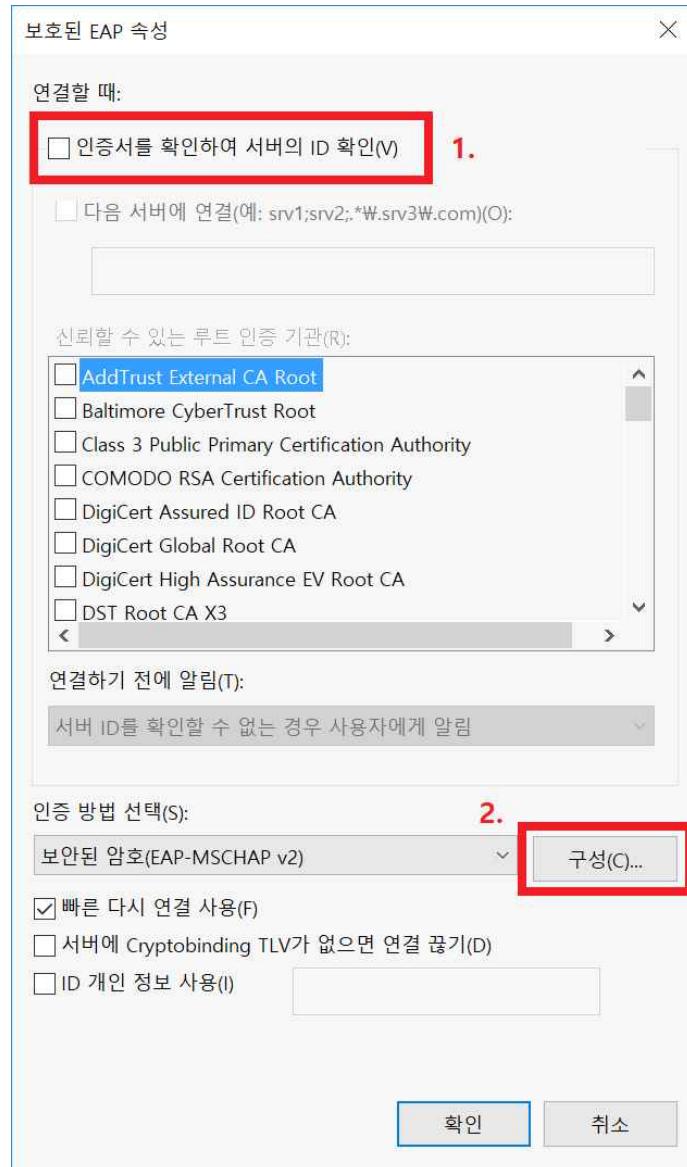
보호된 EAP 속성

연결할 때:

인증서를 확인하여 서버의 ID 확인(V)

1.

다음 서버에 연결(예: srv1;srv2;.*₩.srv3₩.com)(O):

신뢰할 수 있는 루트 인증 기관(R):

AddTrust External CA Root
Baltimore CyberTrust Root
Class 3 Public Primary Certification Authority
COMODO RSA Certification Authority
DigiCert Assured ID Root CA
DigiCert Global Root CA
DigiCert High Assurance EV Root CA
DST Root CA X3

연결하기 전에 알림(T):

서버 ID를 확인할 수 없는 경우 사용자에게 알림

인증 방법 선택(S):

2.

보안된 암호(EAP-MSCHAP v2)

구성(C)...

빠른 다시 연결 사용(F)

서버에 Cryptobinding TLV가 없으면 연결 끊기(D)

ID 개인 정보 사용(I)

확인

취소